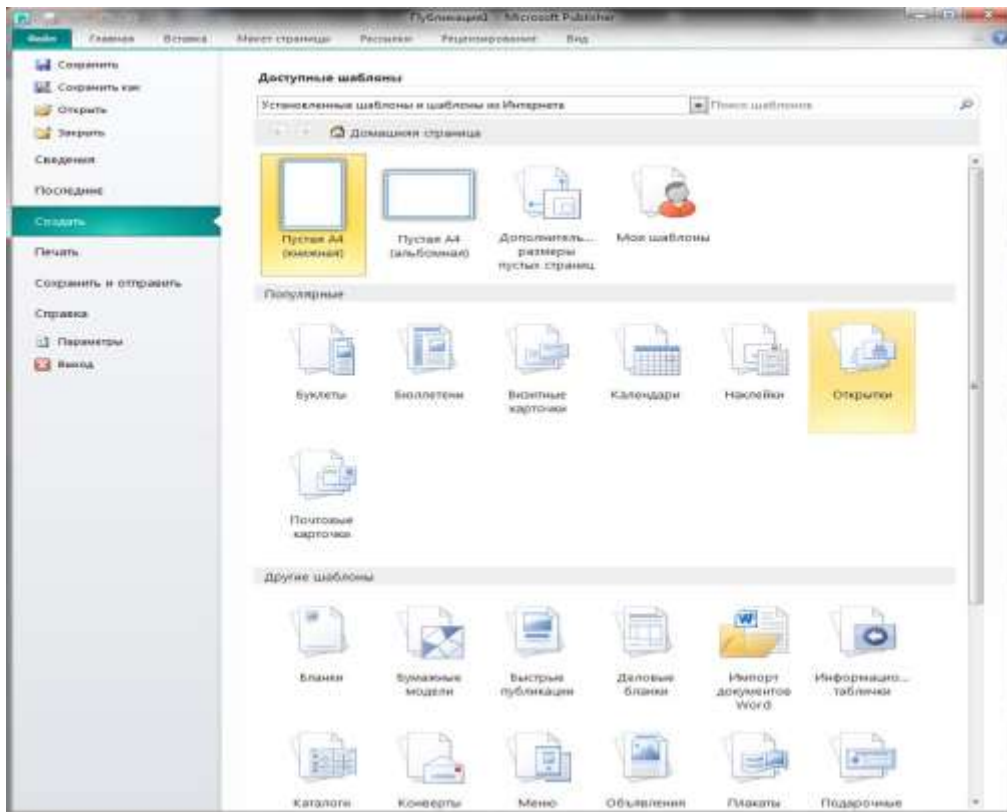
Публикация1 - Microsoft Publisher

Файл Главная Вставка Макет страницы Рассылки Рецензирование Вид

Сохранить
Сохранить как
Открыть
Закрыть
Сведения
Последние
Создать
Печать
Сохранить и отправить
Справка
Параметры
Выход

Доступные шаблоны

Установленные шаблоны и шаблоны из Интернета

Поиск шаблонов

Домашняя страница

Пустая A4 (книжная)
Пустая A4 (альбомная)
Дополнитель... размеры пустых страниц
Мои шаблоны

Популярные

Буклеты
Бюллетени
Визитные карточки
Календари
Наклейки
Открытки
Почтовые карточки

Другие шаблоны

Бланки
Бумажные модели
Быстрые публикации
Деловые бланки
Импорт документов Word
Информацио... таблички
Каталоги
Конверты
Меню
Объявления
Плакаты
Подарочные